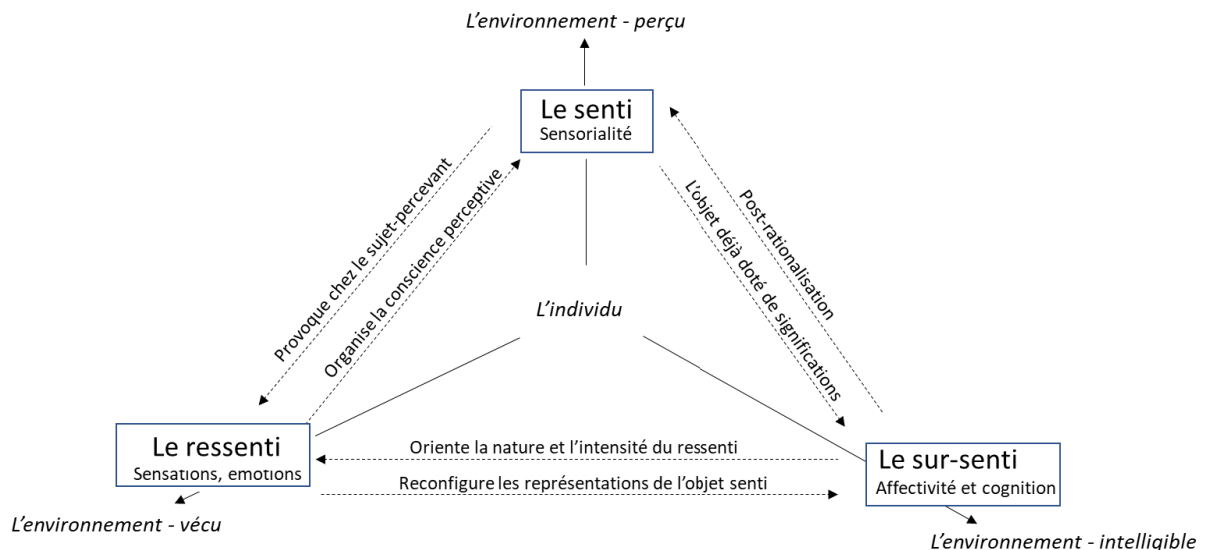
L’environnement - perçu

Le senti
Sensorialité

Provoque chez le sujet-percevant

Organise la conscience perceptive

L’objet déjà doté de significations

Post-rationalisation

L’individu

Le ressenti
Sensations, emotions

Oriente la nature et l’intensité du ressenti

Reconfigure les représentations de l’objet senti

Le sur-senti
Affectivité et cognition

L’environnement - vécu

L’environnement - intelligible